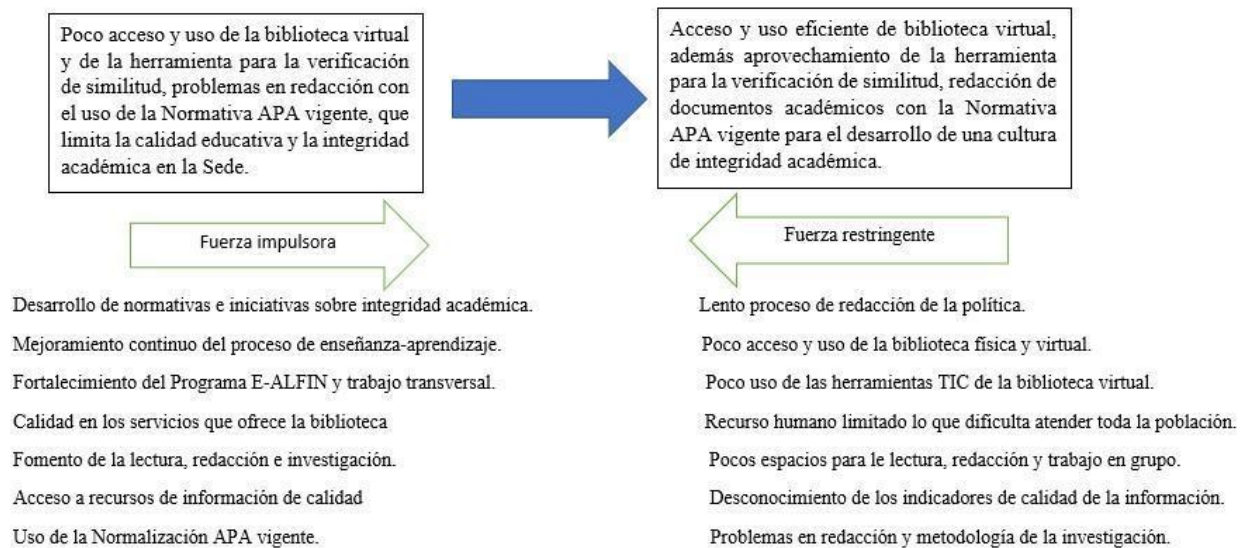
Poco acceso y uso de la biblioteca virtual y de la herramienta para la verificación de similitud, problemas en redacción con el uso de la Normativa APA vigente, que limita la calidad educativa y la integridad académica en la Sede.

Acceso y uso eficiente de biblioteca virtual, además aprovechamiento de la herramienta para la verificación de similitud, redacción de documentos académicos con la Normativa APA vigente para el desarrollo de una cultura de integridad académica.

Fuerza impulsora

Desarrollo de normativas e iniciativas sobre integridad académica.

Mejoramiento continuo del proceso de enseñanza-aprendizaje.

Fortalecimiento del Programa E-ALFIN y trabajo transversal.

Calidad en los servicios que ofrece la biblioteca

Fomento de la lectura, redacción e investigación.

Acceso a recursos de información de calidad

Uso de la Normalización APA vigente.

Fuerza restringente

Lento proceso de redacción de la política.

Poco acceso y uso de la biblioteca física y virtual.

Poco uso de las herramientas TIC de la biblioteca virtual.

Recurso humano limitado lo que dificulta atender toda la población.

Pocos espacios para le lectura, redacción y trabajo en grupo.

Desconocimiento de los indicadores de calidad de la información.

Problemas en redacción y metodología de la investigación.